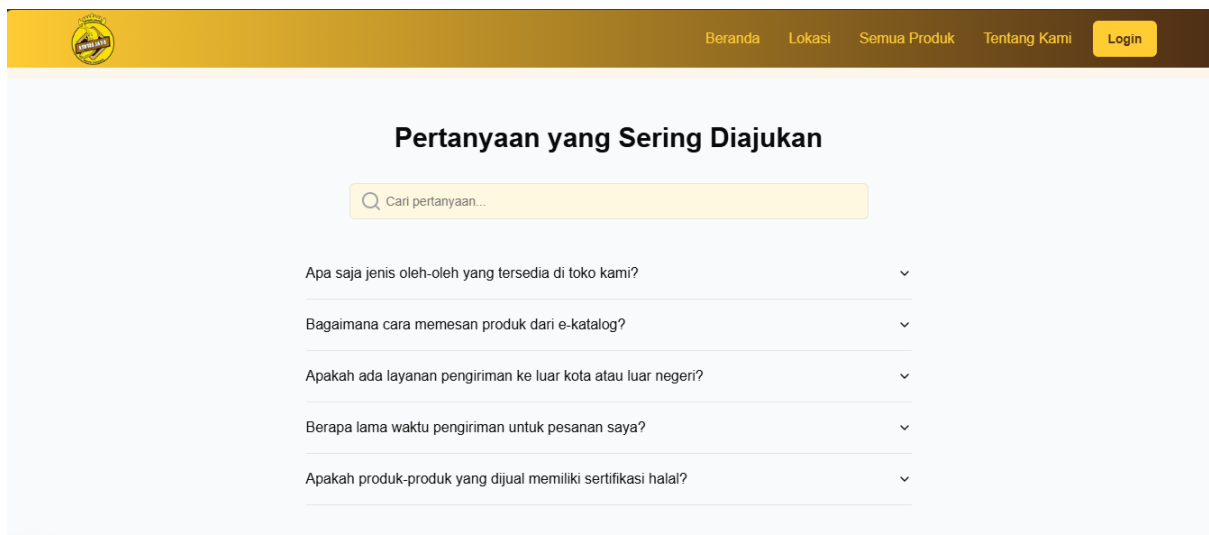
Beranda Lokasi Semua Produk Tentang Kami Login

Pertanyaan yang Sering Diajukan

Cari pertanyaan...

Apa saja jenis oleh-oleh yang tersedia di toko kami?

Bagaimana cara memesan produk dari e-katalog?

Apakah ada layanan pengiriman ke luar kota atau luar negeri?

Berapa lama waktu pengiriman untuk pesanan saya?

Apakah produk-produk yang dijual memiliki sertifikasi halal?